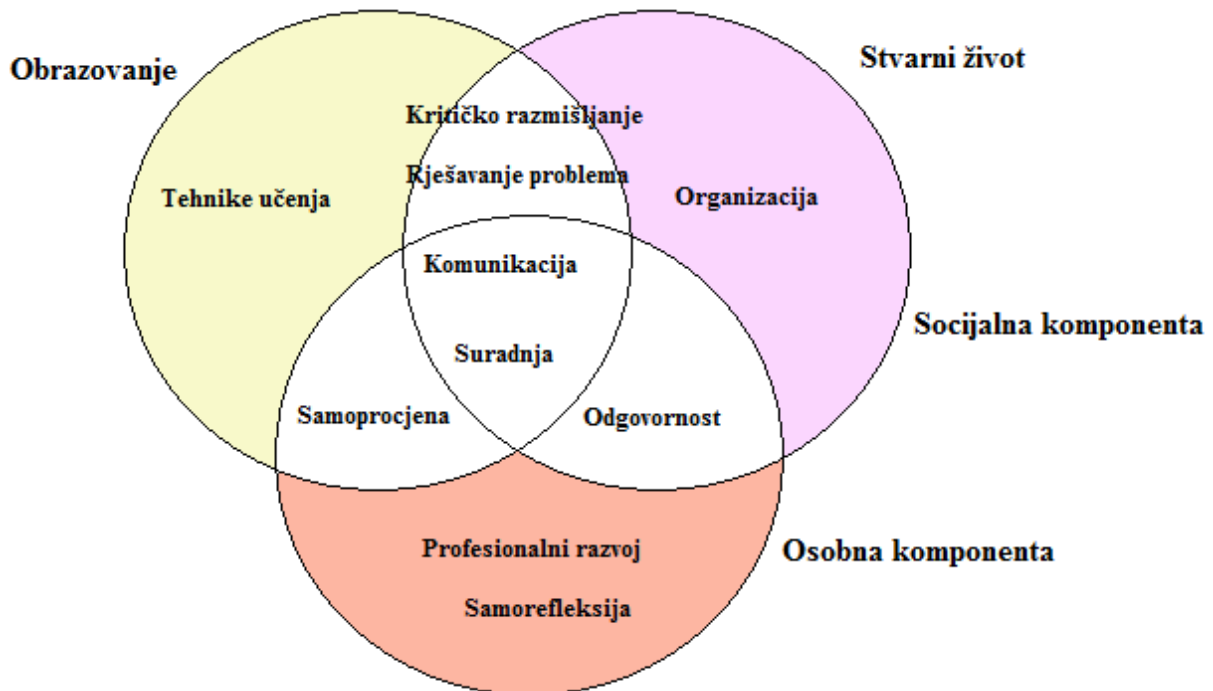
Obrazovanje

Stvarni život

Kritičko razmišljanje

Rješavanje problema

Tehnike učenja

Organizacija

Komunikacija

Socijalna komponenta

Suradnja

Samoprocjena

Odgovornost

Profesionalni razvoj

Osobna komponenta

Samorefleksija